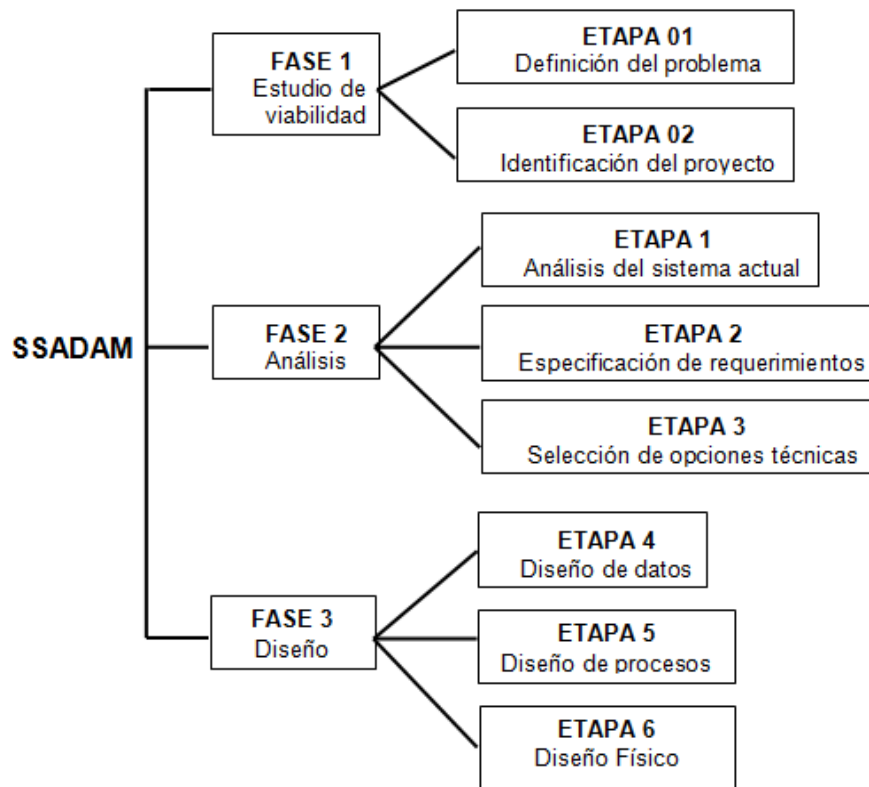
SSADAM

FASE 1
Estudio de viabilidad

ETAPA 01
Definición del problema

ETAPA 02
Identificación del proyecto

FASE 2
Análisis

ETAPA 1
Análisis del sistema actual

ETAPA 2
Especificación de requerimientos

ETAPA 3
Selección de opciones técnicas

FASE 3
Diseño

ETAPA 4
Diseño de datos

ETAPA 5
Diseño de procesos

ETAPA 6
Diseño Físico